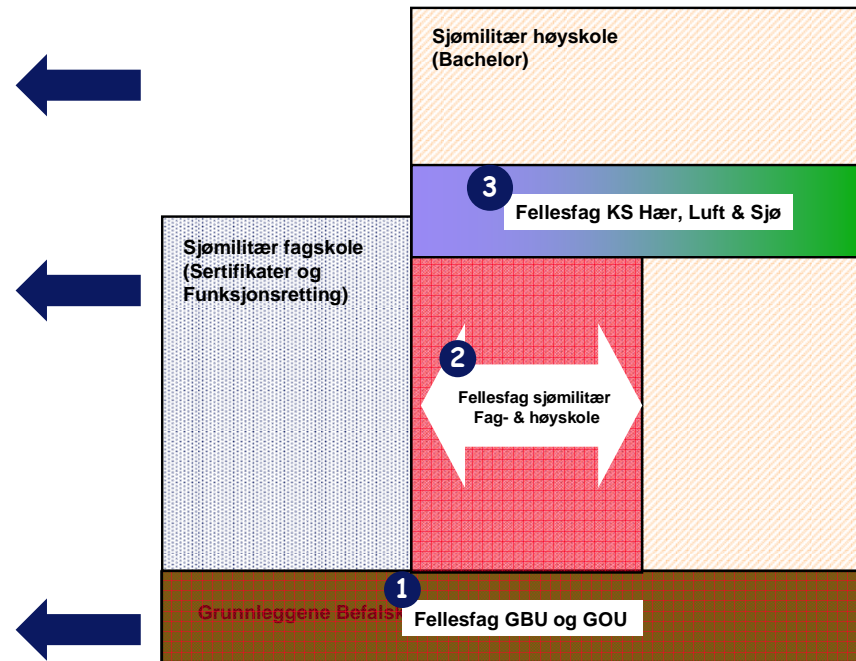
Sjømilitær høyskole
(Bachelor)

3
Fellesfag KS Hær, Luft & Sjø

Sjømilitær fagskole
(Sertifikater og
Funksjonsretting)

2
Fellesfag sjømilitær
Fag- & høyskole

1
Grunnleggene Befals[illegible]
Fellesfag GBU og GOU